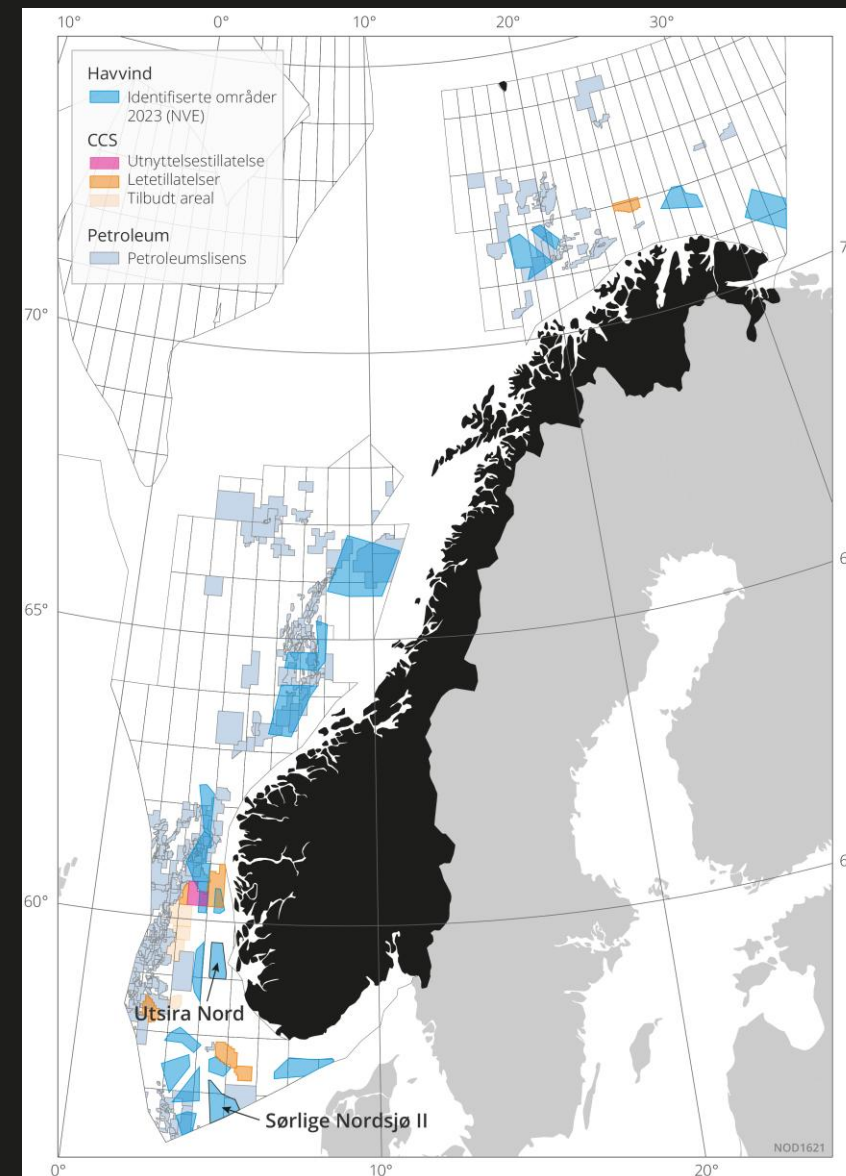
10°
0°
10°
20°
30°

Havvind
Identifiserte områder 2023 (NVE)
CCS
Utnyttelsestillatelse
Letetillatelser
Tilbudt areal
Petroleum
Petroleumslisens

70°
65°
60°
7
6
6

Utsira Nord
Sørlige Nordsjø II

0°
10°
20°
NOD1621